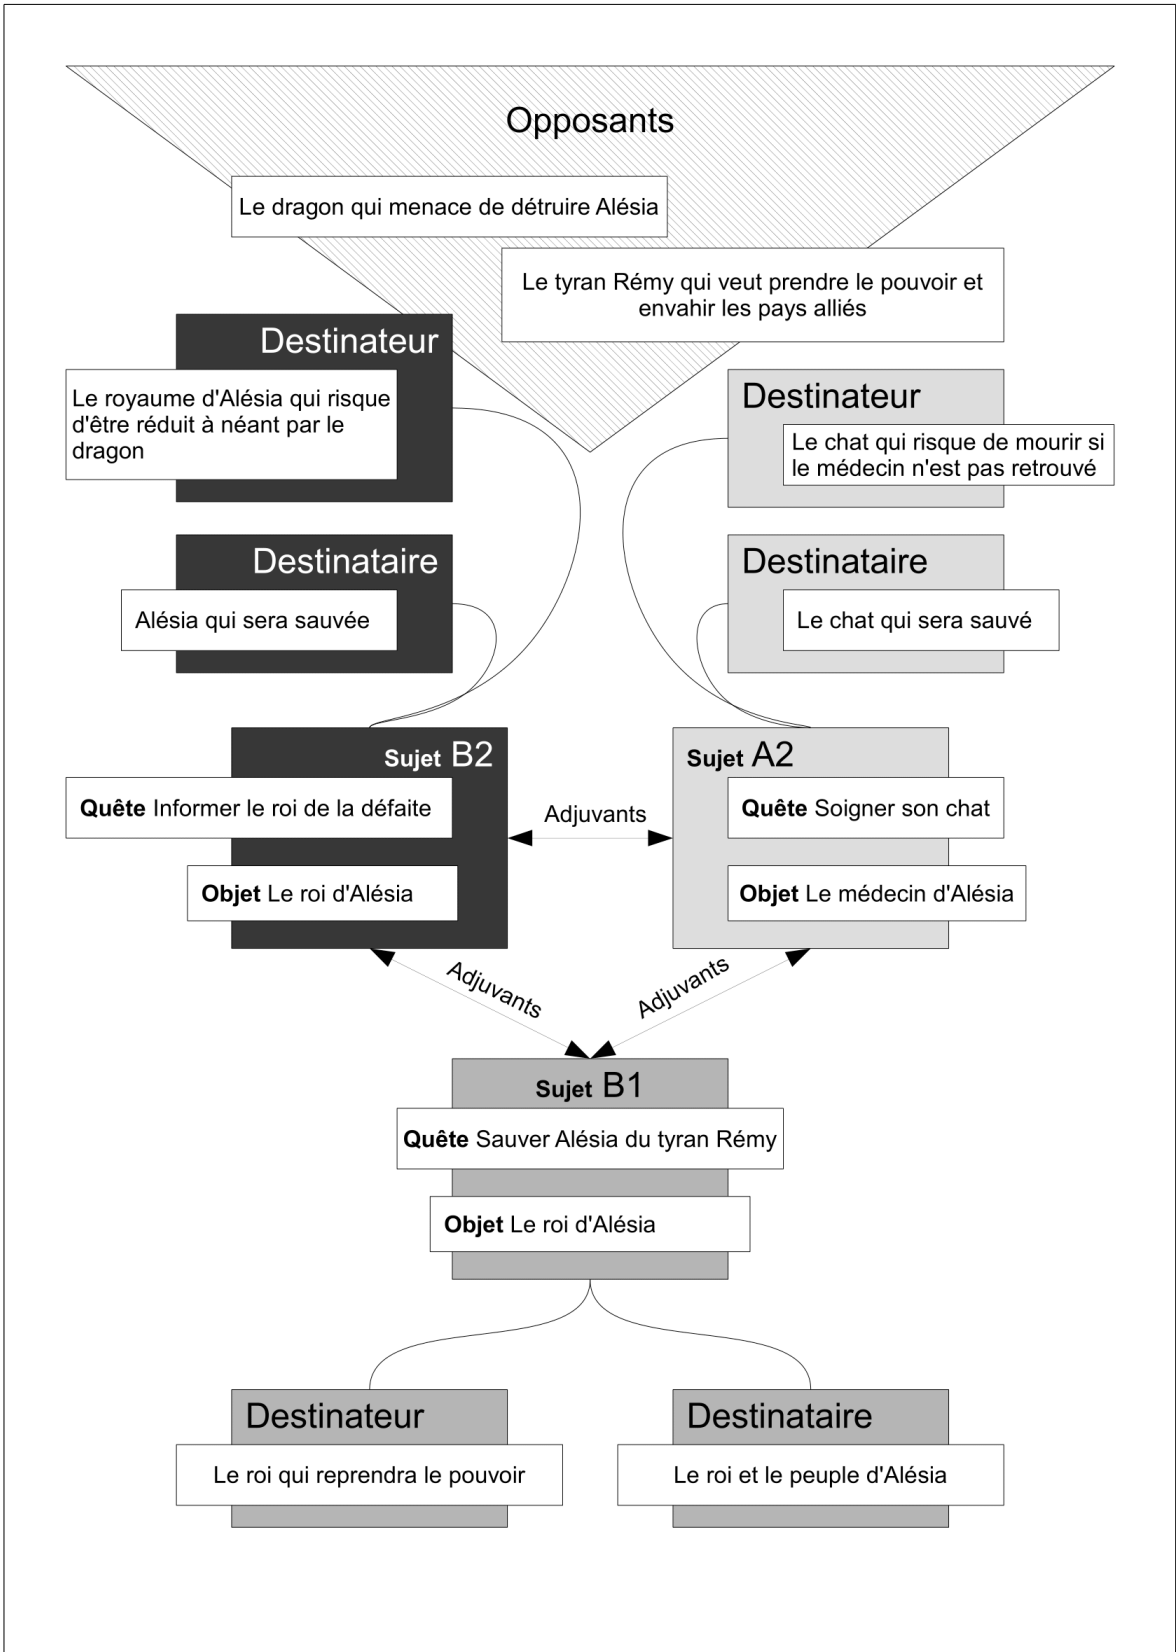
Opposants

Le dragon qui menace de détruire Alésia

Le tyran Rémy qui veut prendre le pouvoir et envahir les pays alliés

Destinateur

Le royaume d'Alésia qui risque d'être réduit à néant par le dragon

Destinateur

Le chat qui risque de mourir si le médecin n'est pas retrouvé

Destinataire

Alésia qui sera sauvée

Destinataire

Le chat qui sera sauvé

Sujet B2

Quête Informer le roi de la défaite

Objet Le roi d'Alésia

Adjuvants

Sujet A2

Quête Soigner son chat

Objet Le médecin d'Alésia

Adjuvants

Adjuvants

Sujet B1

Quête Sauver Alésia du tyran Rémy

Objet Le roi d'Alésia

Destinateur

Le roi qui reprendra le pouvoir

Destinataire

Le roi et le peuple d'Alésia